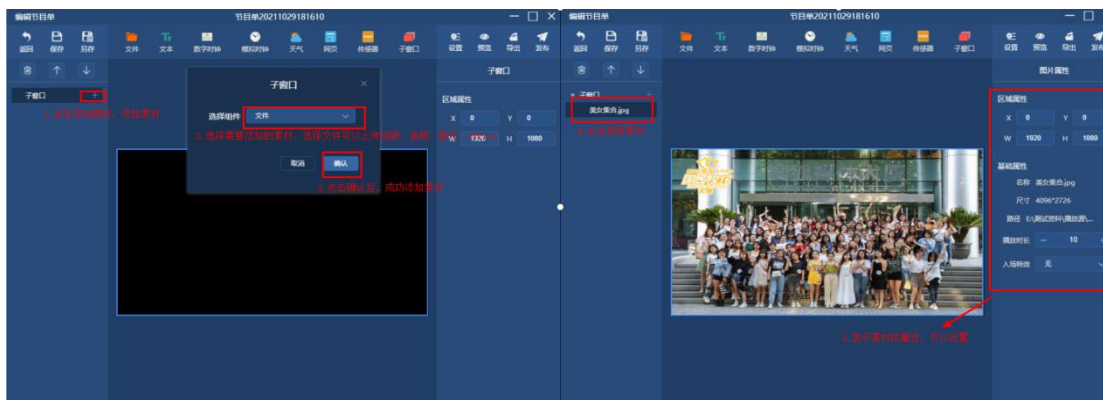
编辑节目单 节目单20211029181610

返回 保存 另存 文件 文本 数字时钟 模拟时钟 天气 网页 传感器 子窗口 设置 预览 导出 发布

子窗口

子窗口 +

1. 点击加号图标，添加素材

子窗口

选择组件 文件

2. 选择需要添加的素材，选择文件可以上传视频、音频、图片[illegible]

取消 确认

3. 点击确认后，成功添加素材

区域属性

X 0 Y 0

W 1920 H 1080

编辑节目单 节目单20211029181610

返回 保存 另存 文件 文本 数字时钟 模拟时钟 天气 网页 传感器 子窗口 设置 预览 导出 发布

图片属性

子窗口

美女集合.jpg

4. 点击图片素材

区域属性

X 0 Y 0

W 1920 H 1080

基础属性

名称 美女集合.jpg

尺寸 4096*2726

路径 E:\测试资料\播放源\...

播放时长 — 10

入场特效 无

5. 显示素材的属性，可以设置